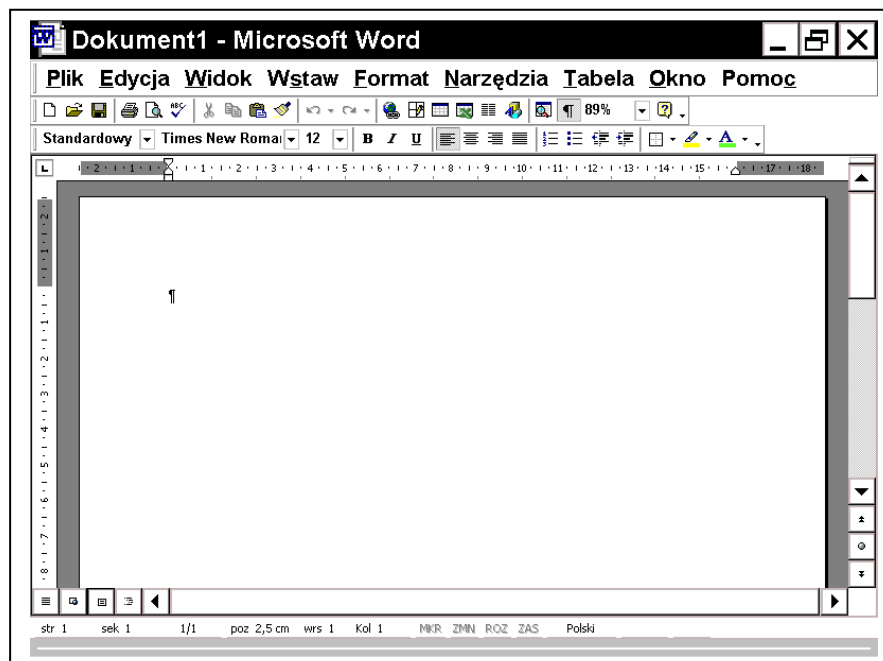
Dokument1 - Microsoft Word

Plik Edycja Widok Wstaw Format Narzędzia Tabela Okno Pomoc

¶ 89%

Standardowy Times New Roman 12 B I U

2 1 1 2 3 4 5 6 7 8 9 10 11 12 13 14 15 17 18

2 1 1 2 3 4 5 6 7 8

¶

str 1 sek 1 1/1 poz 2,5 cm wrs 1 Kol 1 MKR ZMN ROZ ZAS Polski